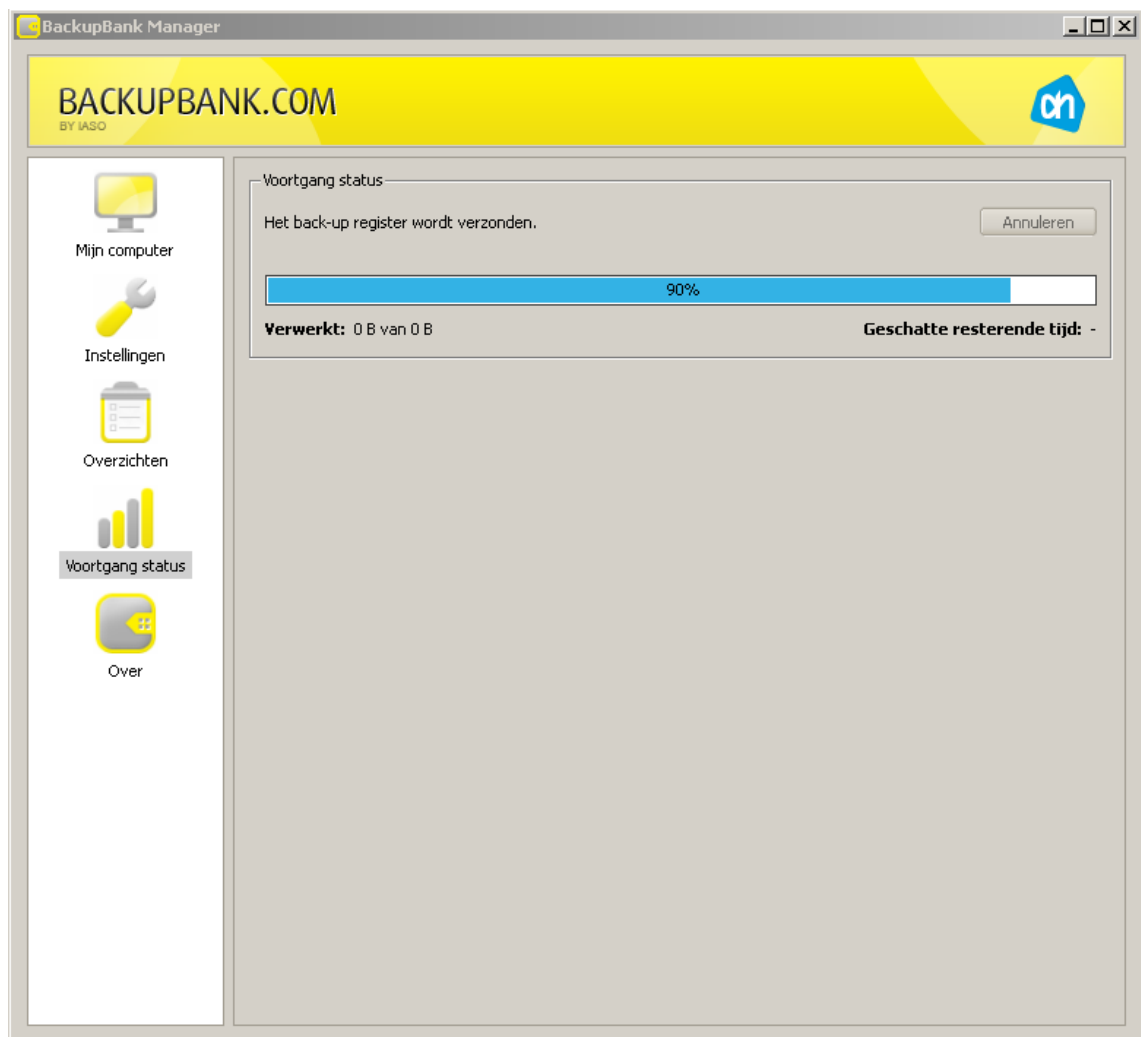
BackupBank Manager

BACKUPBANK.COM
BY IASO

Mijn computer

Instellingen

Overzichten

Voortgang status

Over

Voortgang status

Het back-up register wordt verzonden.

Annuleren

90%

Verwerkt: 0 B van 0 B

Geschatte resterende tijd: -